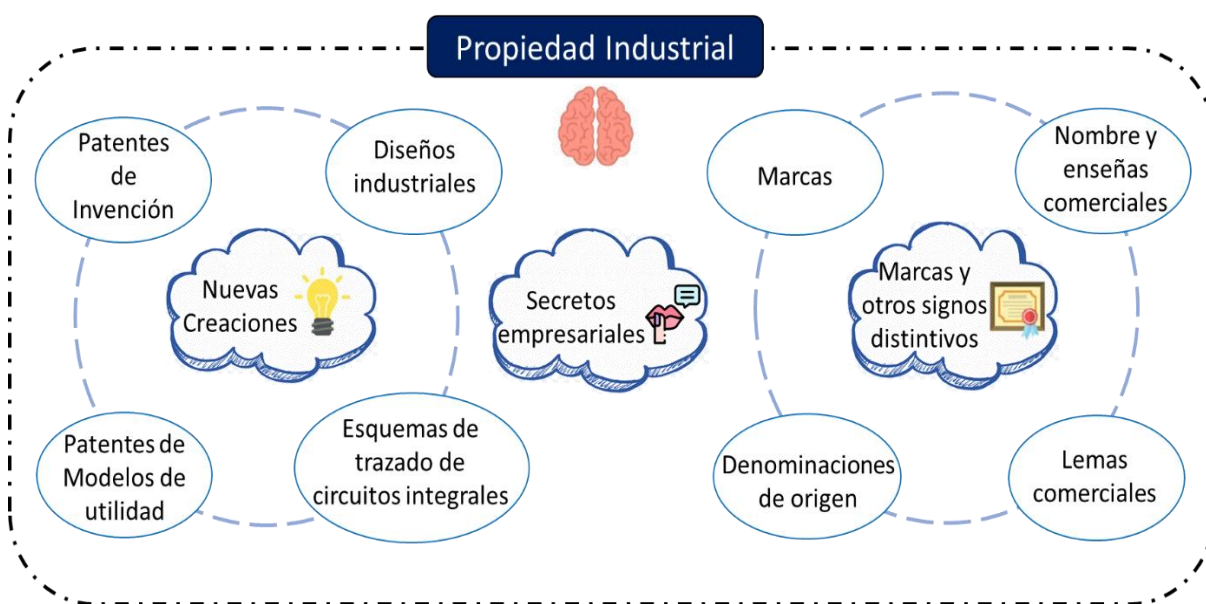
Propiedad Industrial

Patentes de Invención

Diseños industriales

Nuevas Creaciones

Patentes de Modelos de utilidad

Esquemas de trazado de circuitos integrales

Secretos empresariales

Marcas

Nombre y enseñas comerciales

Marcas y otros signos distintivos

Denominaciones de origen

Lemas comerciales